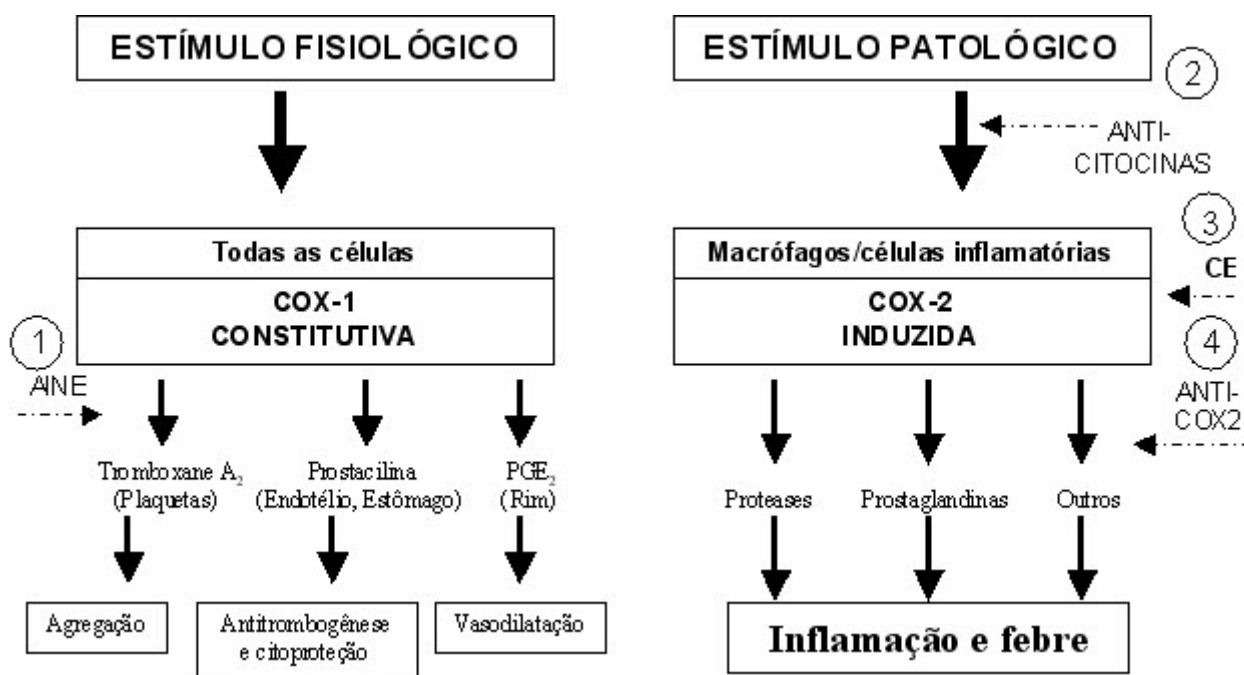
ESTÍMULO FISIOLÓGICO

Todas as células

COX-1
CONSTITUTIVA

1
AINE

Tromboxane $A_2$ (Plaquetas)

Prostacilina (Endotélio, Estômago)

$PGE_2$ (Rim)

Agregação

Antitrombogênese e citoproteção

Vasodilatação

ESTÍMULO PATOLÓGICO

2
ANTI-CITOCINAS

3
CE

Macrófagos/células inflamatórias

COX-2
INDUZIDA

4
ANTI-COX2

Proteases

Prostaglandinas

Outros

Inflamação e febre